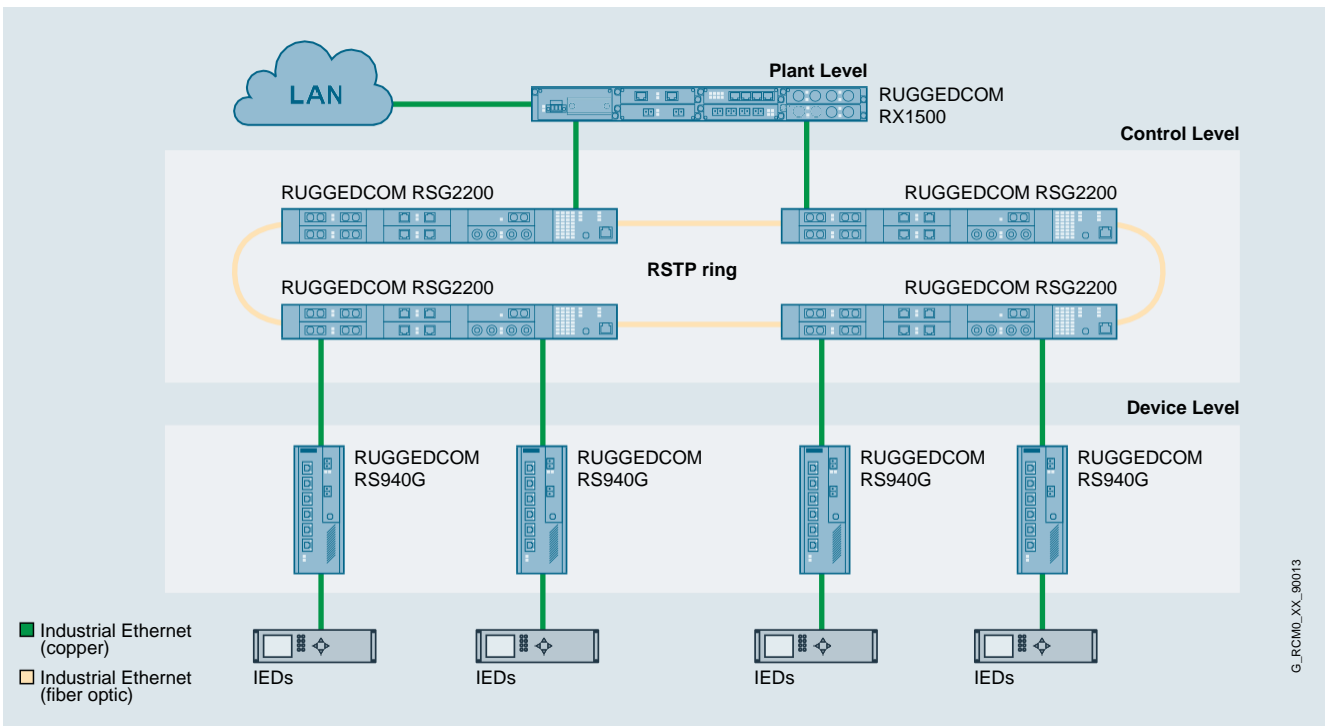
LAN

Plant Level

RUGGEDCOM RX1500

Control Level

RUGGEDCOM RSG2200

RUGGEDCOM RSG2200

RSTP ring

RUGGEDCOM RSG2200

RUGGEDCOM RSG2200

Device Level

RUGGEDCOM RS940G

RUGGEDCOM RS940G

RUGGEDCOM RS940G

RUGGEDCOM RS940G

Industrial Ethernet (copper)

Industrial Ethernet (fiber optic)

IEDs

IEDs

IEDs

IEDs

G_RCM0_XX_90013